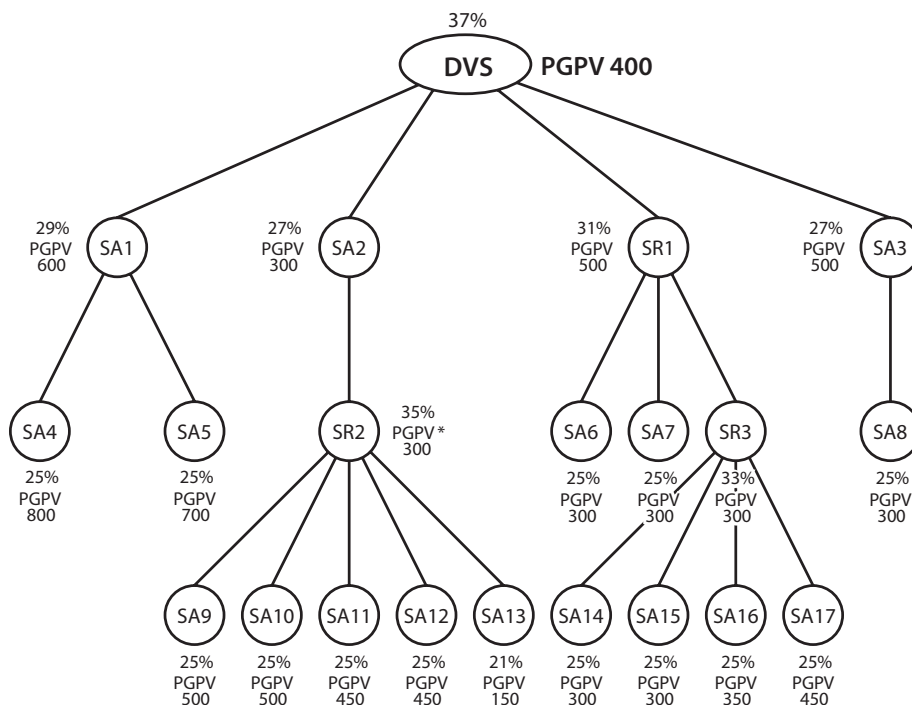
37%
DVS PGPV 400

29%
PGPV
600
SA1

27%
PGPV
300
SA2

31%
PGPV
500
SR1

27%
PGPV
500
SA3

SA4
25%
PGPV
800

SA5
25%
PGPV
700

SR2
35%
PGPV *
300

SA6
25%
PGPV
300

SA7
25%
PGPV
300

SR3
33%
PGPV
300

SA8
25%
PGPV
300

SA9
25%
PGPV
500

SA10
25%
PGPV
500

SA11
25%
PGPV
450

SA12
25%
PGPV
450

SA13
21%
PGPV
150

SA14
25%
PGPV
300

SA15
25%
PGPV
300

SA16
25%
PGPV
350

SA17
25%
PGPV
450